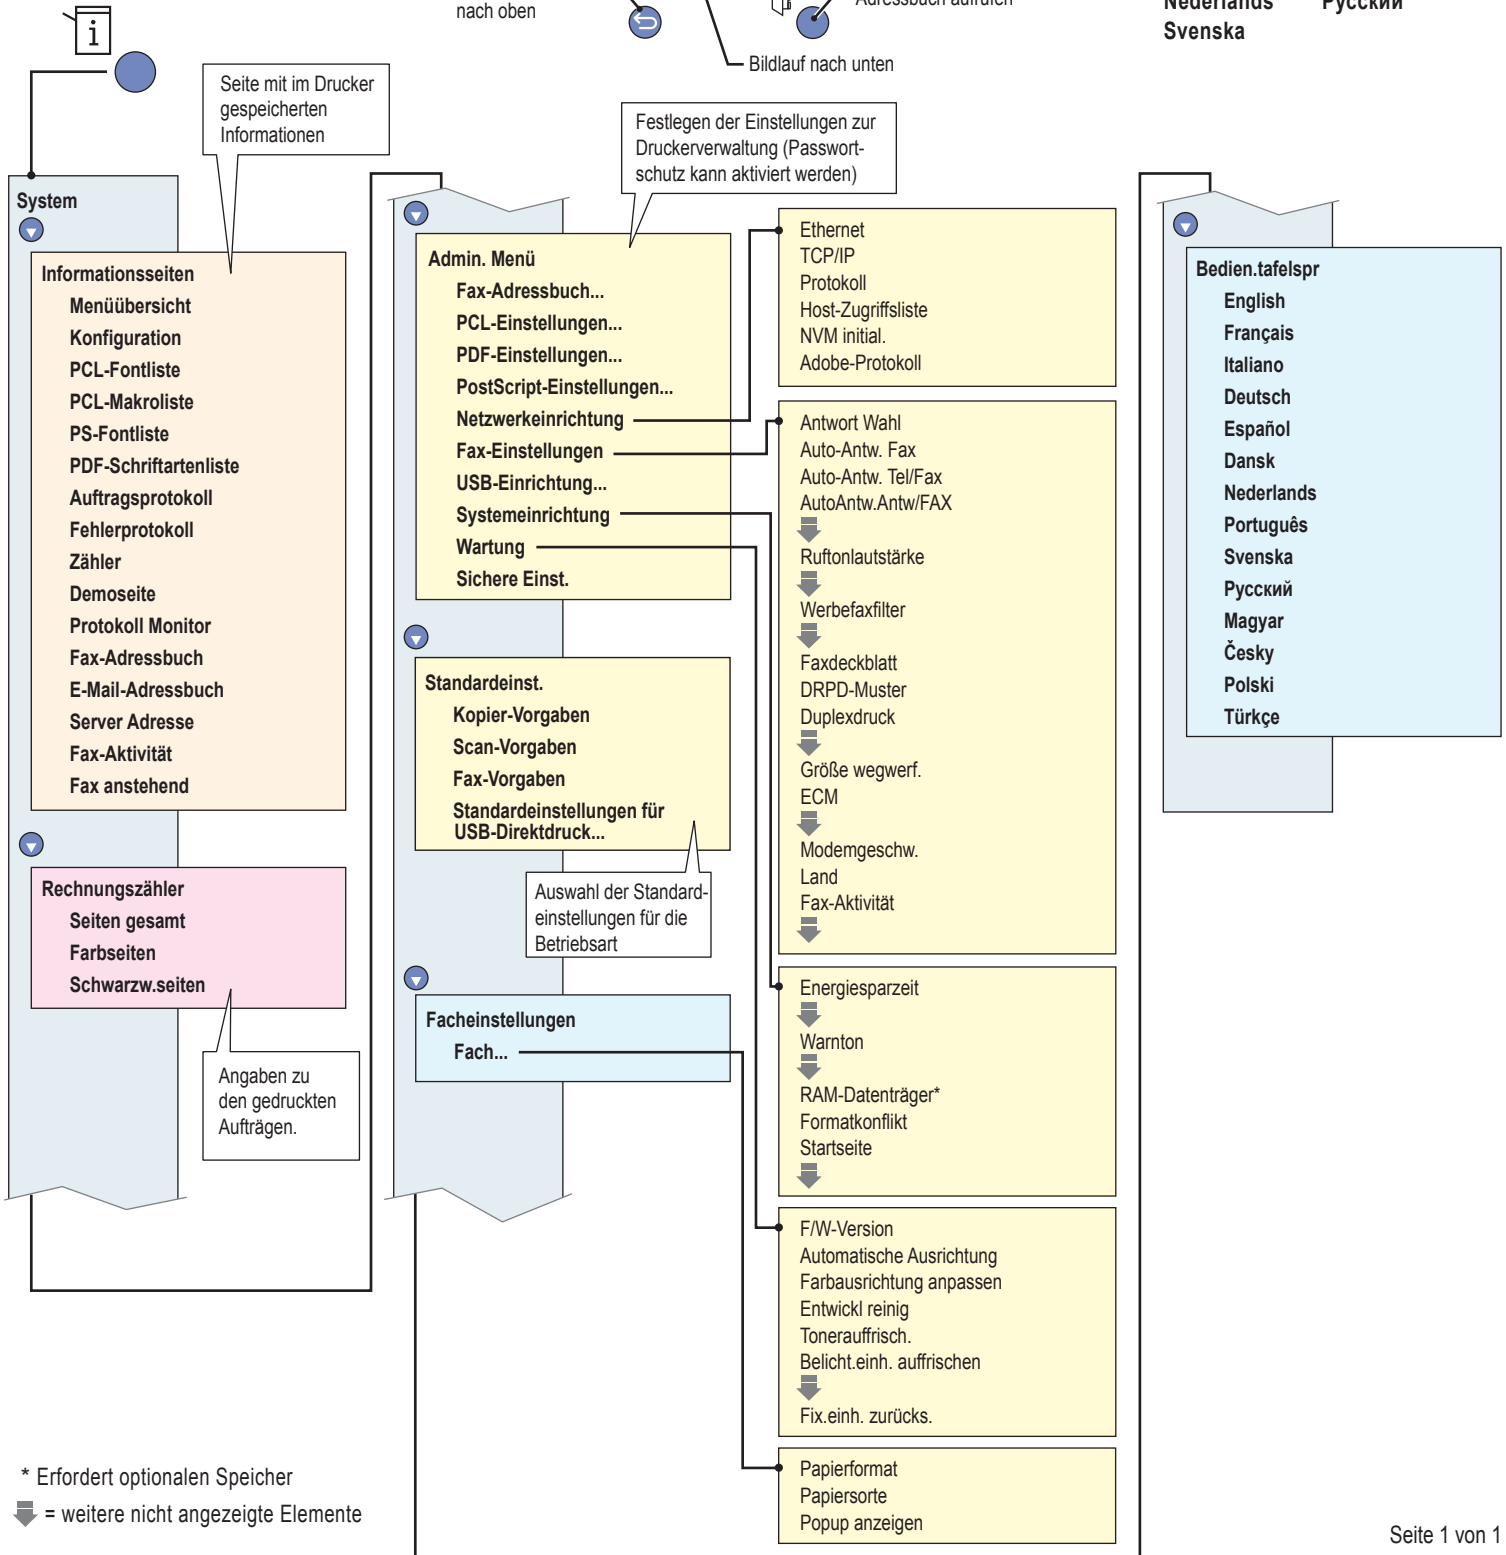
nach oben

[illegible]

Bildlauf nach unten

Nederlands Русский
Svenska

Seite mit im Drucker gespeicherten Informationen

System

Informationsseiten
Menüübersicht
Konfiguration
PCL-Fontliste
PCL-Makroliste
PS-Fontliste
PDF-Schriftartenliste
Auftragsprotokoll
Fehlerprotokoll
Zähler
Demoseite
Protokoll Monitor
Fax-Adressbuch
E-Mail-Adressbuch
Server Adresse
Fax-Aktivität
Fax anstehend

Rechnungszähler
Seiten gesamt
Farbseiten
Schwarzw.seiten

Angaben zu den gedruckten Aufträgen.

Festlegen der Einstellungen zur Druckerverwaltung (Passwortschutz kann aktiviert werden)

Admin. Menü
Fax-Adressbuch...
PCL-Einstellungen...
PDF-Einstellungen...
PostScript-Einstellungen...
Netzwerkeinrichtung
Fax-Einstellungen
USB-Einrichtung...
Systemeinrichtung
Wartung
Sichere Einst.

Standardeinst.
Kopier-Vorgaben
Scan-Vorgaben
Fax-Vorgaben
Standardeinstellungen für USB-Direktdruck...

Auswahl der Standardeinstellungen für die Betriebsart

Facheinstellungen
Fach...

Ethernet
TCP/IP
Protokoll
Host-Zugriffsliste
NVM initial.
Adobe-Protokoll

Antwort Wahl
Auto-Antw. Fax
Auto-Antw. Tel/Fax
AutoAntw.Antw/FAX
Ruftonlautstärke
Werbefaxfilter
Faxdeckblatt
DRPD-Muster
Duplexdruck
Größe wegwerf.
ECM
Modemgeschw.
Land
Fax-Aktivität

Energiesparzeit
Warnton
RAM-Datenträger*
Formatkonflikt
Startseite

F/W-Version
Automatische Ausrichtung
Farbausrichtung anpassen
Entwickl reinig
Tonerauffrisch.
Belicht.einh. auffrischen
Fix.einh. zurücks.

Papierformat
Papiersorte
Popup anzeigen

Bedien.tafelspr
English
Français
Italiano
Deutsch
Español
Dansk
Nederlands
Português
Svenska
Русский
Magyar
Česky
Polski
Türkçe

* Erfordert optionalen Speicher
= weitere nicht angezeigte Elemente

Seite 1 von 1